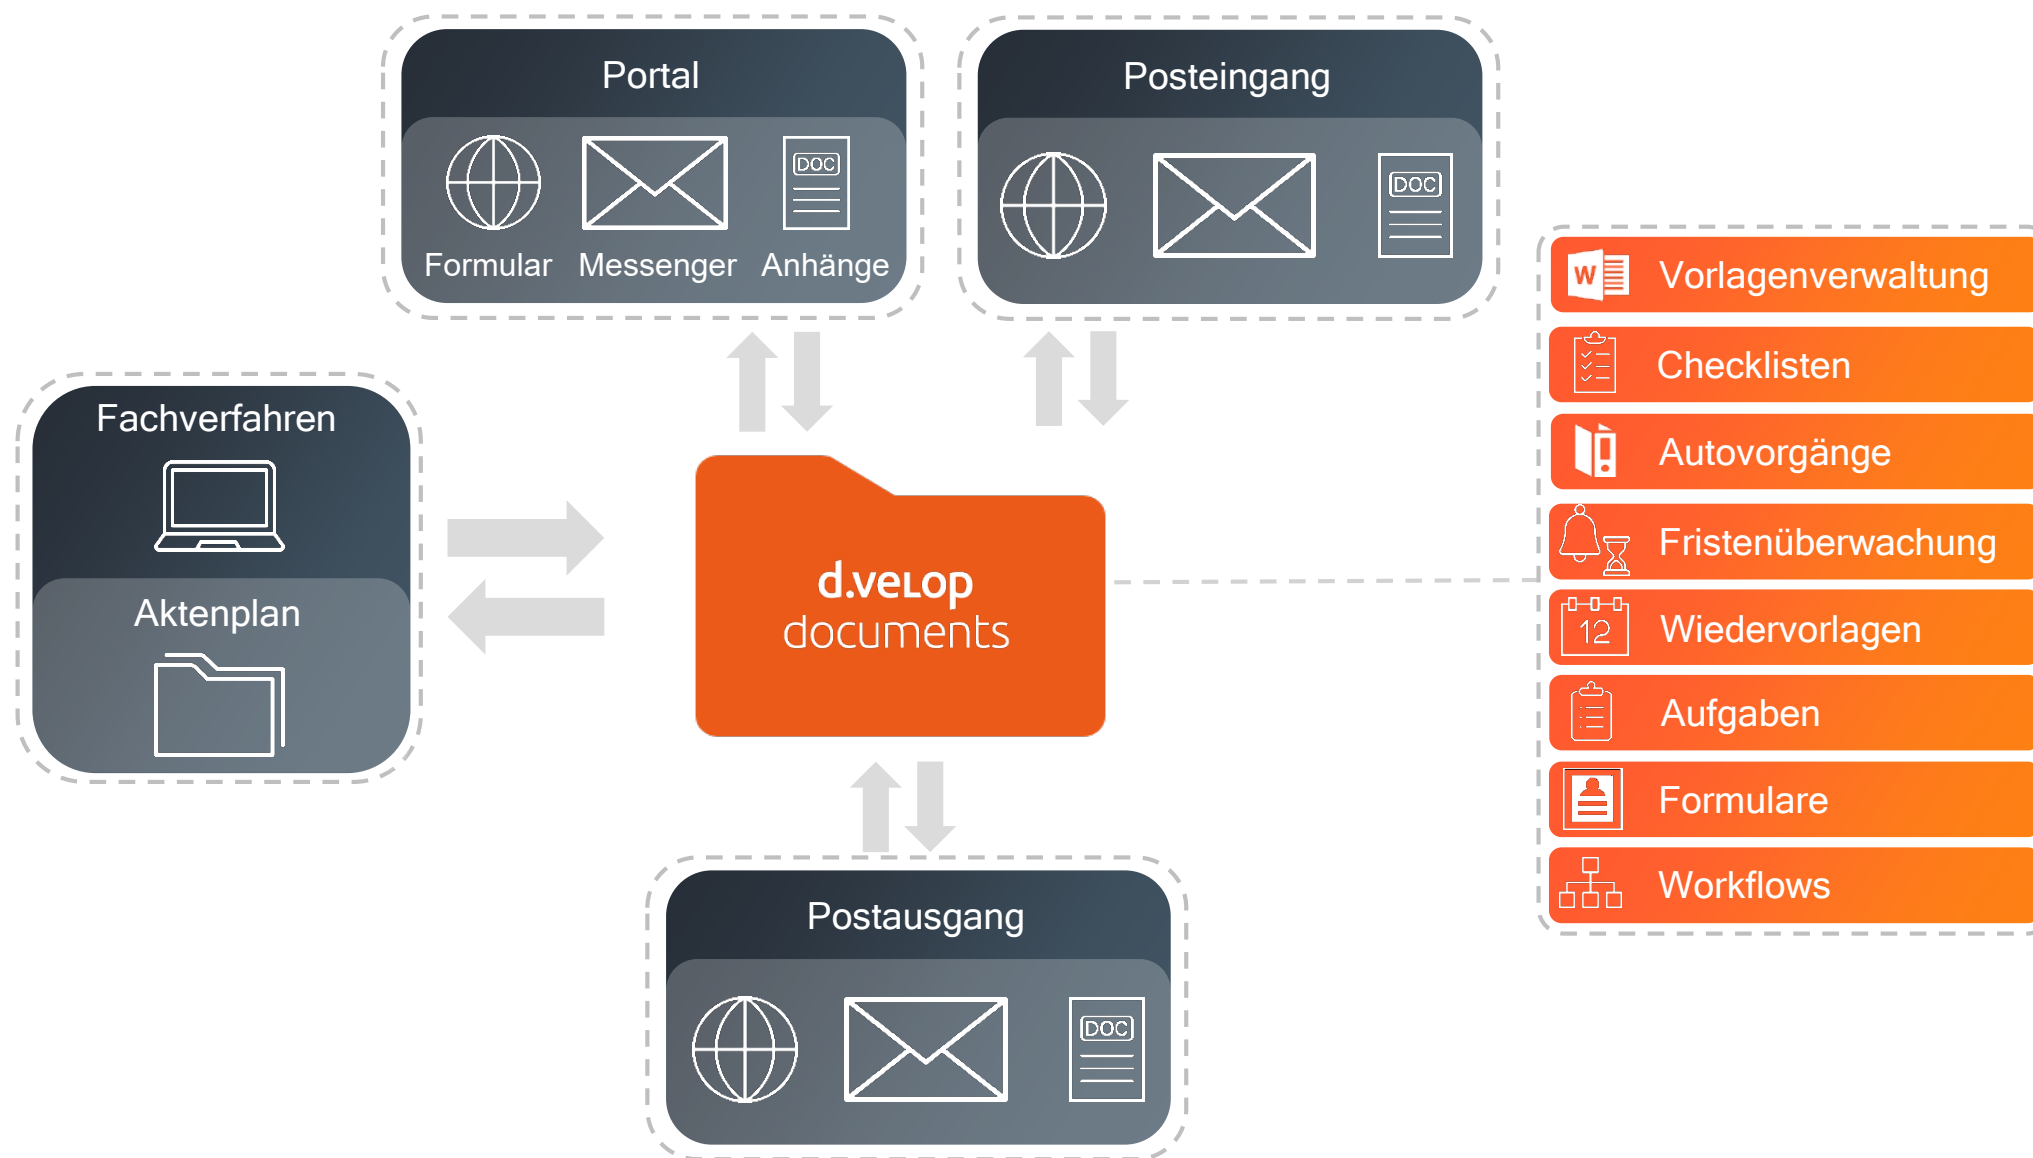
Portal

DOC

Formular Messenger Anhänge

Posteingang

DOC

Fachverfahren

Aktenplan

d.velop
documents

Vorlagenverwaltung

Checklisten

Autovorgänge

Fristenüberwachung

12

Wiedervorlagen

Aufgaben

Formulare

Workflows

Postausgang

DOC